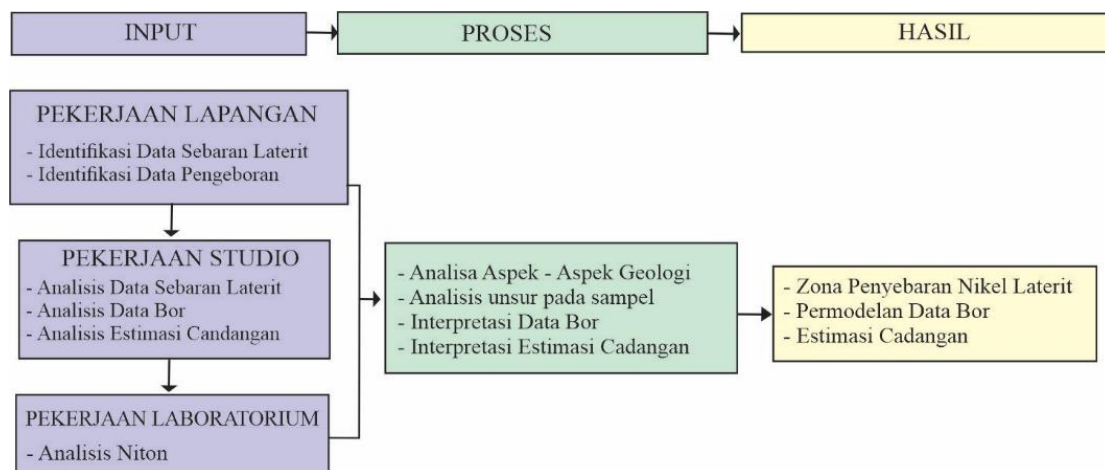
INPUT

PROSES

HASIL

PEKERJAAN LAPANGAN
- Identifikasi Data Sebaran Laterit
- Identifikasi Data Pengeboran

PEKERJAAN STUDIO
- Analisis Data Sebaran Laterit
- Analisis Data Bor
- Analisis Estimasi Candangan

PEKERJAAN LABORATORIUM
- Analisis Niton

- Analisa Aspek - Aspek Geologi
- Analisis unsur pada sampel
- Interpretasi Data Bor
- Interpretasi Estimasi Cadangan

- Zona Penyebaran Nikel Laterit
- Permodelan Data Bor
- Estimasi Cadangan